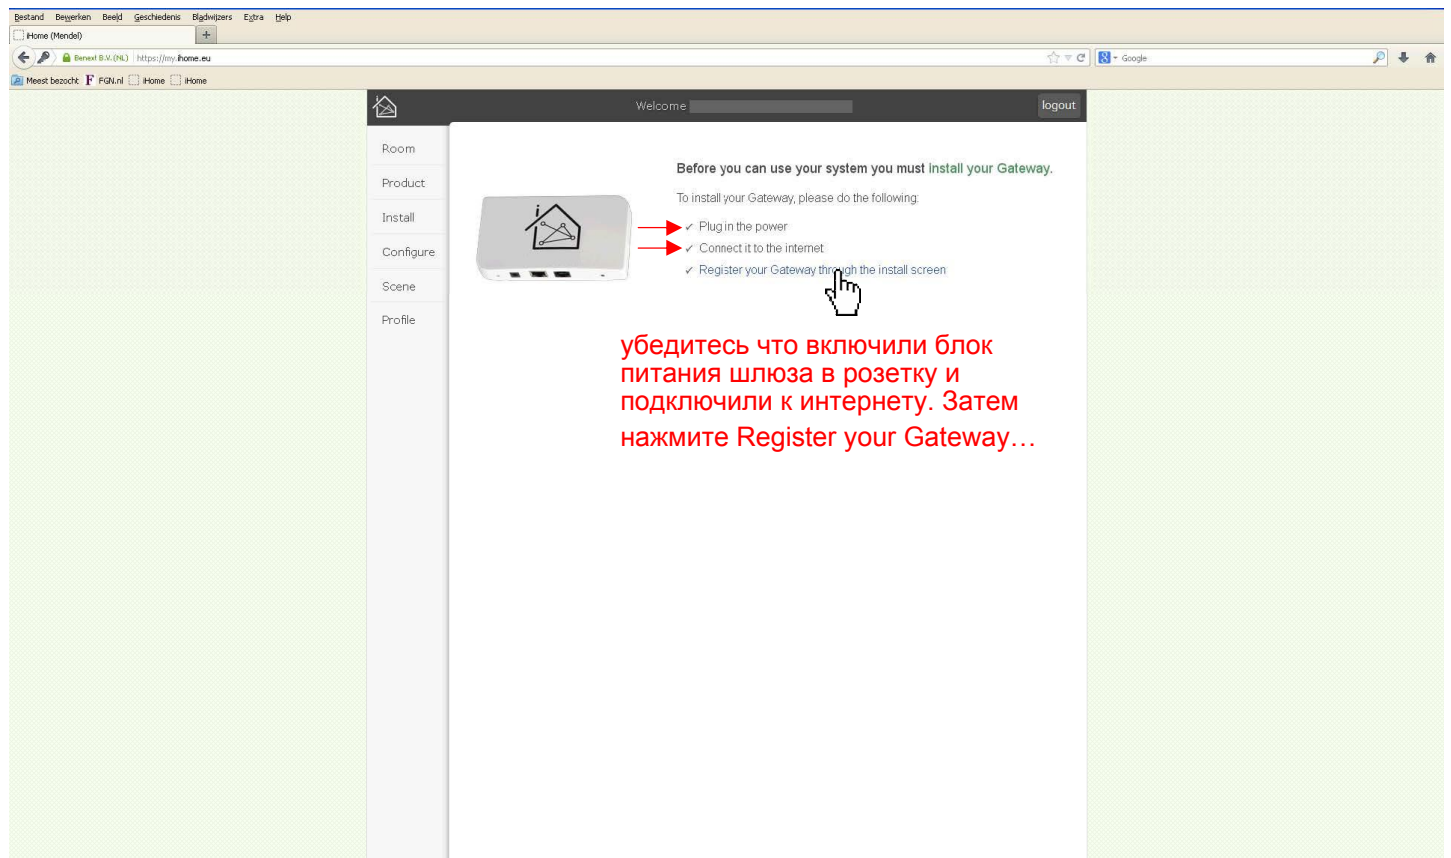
Bestand Bewerken Beeld Geschiedenis Bladwijzers Extra Help

iHome (Mendel) +

Benext B.V. (NL) https://my.ihome.eu

Google

Meest bezocht FGN.nl iHome iHome

Welcome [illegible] logout

Room
Product
Install
Configure
Scene
Profile

Before you can use your system you must install your Gateway.

To install your Gateway, please do the following:

✓ Plug in the power
✓ Connect it to the internet
✓ Register your Gateway through the install screen

убедитесь что включили блок питания шлюза в розетку и подключили к интернету. Затем нажмите Register your Gateway…